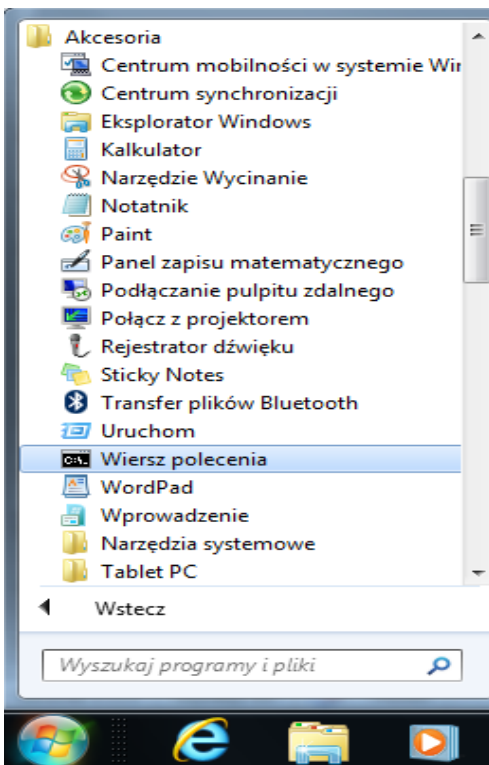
Akcesoria
Centrum mobilności w systemie Wir
Centrum synchronizacji
Eksplorator Windows
Kalkulator
Narzędzie Wycinanie
Notatnik
Paint
Panel zapisu matematycznego
Podłączanie pulpitu zdalnego
Połącz z projektorem
Rejestrator dźwięku
Sticky Notes
Transfer plików Bluetooth
Uruchom
Wiersz polecenia
WordPad
Wprowadzenie
Narzędzia systemowe
Tablet PC
Wstecz
Wyszukaj programy i pliki